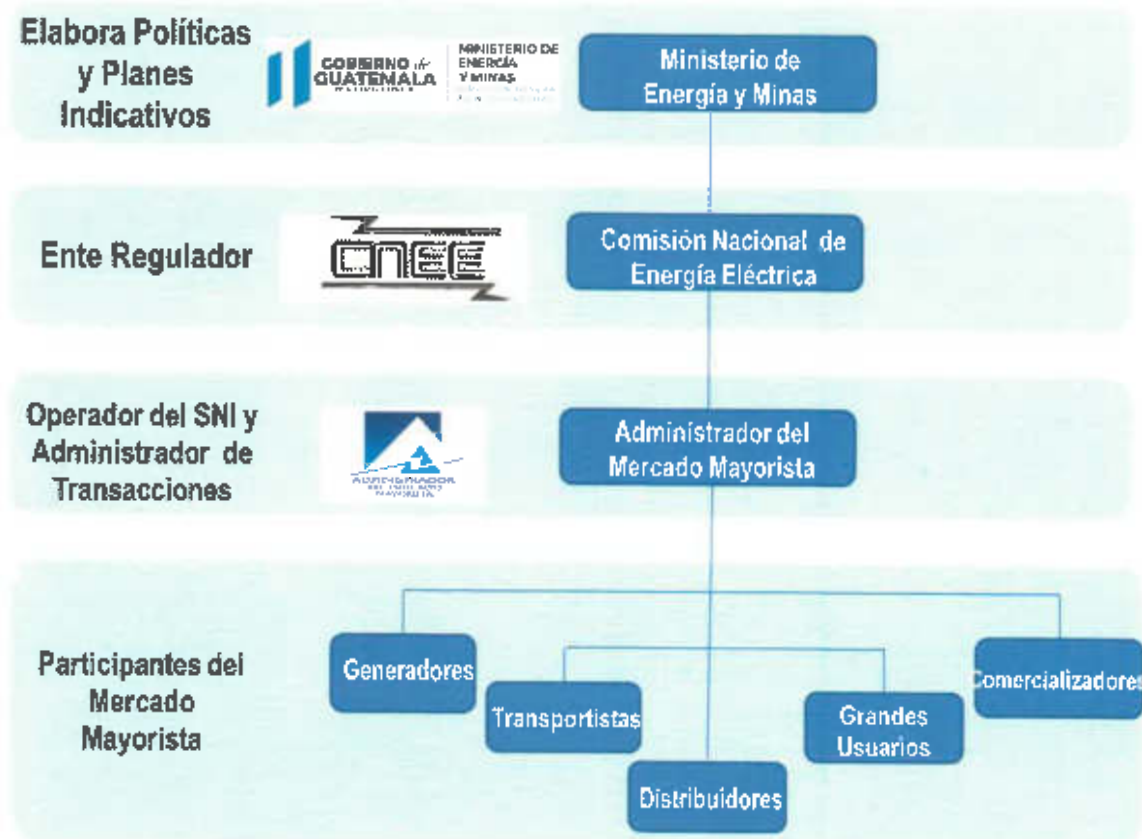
Elabora Políticas y Planes Indicativos

GOBIERNO de GUATEMALA

MINISTERIO DE ENERGÍA Y MINAS

Ministerio de Energía y Minas

Ente Regulador

CNEE

Comisión Nacional de Energía Eléctrica

Operador del SNI y Administrador de Transacciones

ADMINISTRADOR DEL MERCADO MAYORISTA

Administrador del Mercado Mayorista

Participantes del Mercado Mayorista

Generadores

Transportistas

Distribuidores

Grandes Usuarios

Comercializadores